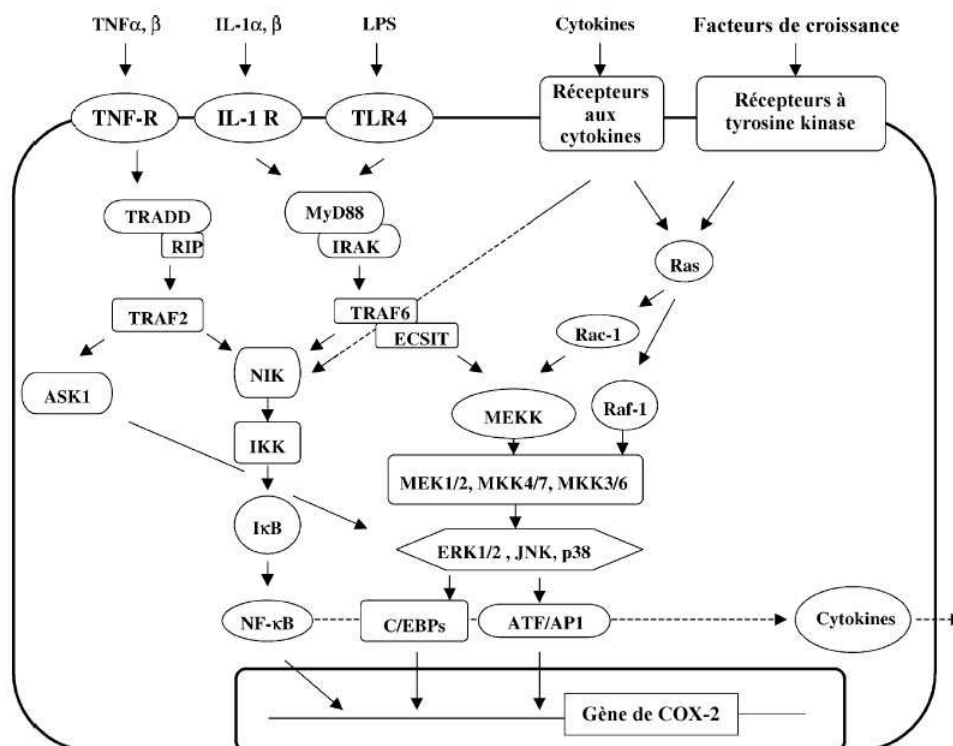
TNFα, β

IL-1α, β

LPS

Cytokines

Facteurs de croissance

TNF-R

IL-1 R

TLR4

Récepteurs aux cytokines

Récepteurs à tyrosine kinase

TRADD

RIP

MyD88

IRAK

Ras

TRAF2

TRAF6

ECSIT

Rac-1

ASK1

NIK

MEKK

Raf-1

IKK

MEK1/2, MKK4/7, MKK3/6

IκB

ERK1/2 , JNK, p38

NF-κB

C/EBPs

ATF/AP1

Cytokines

Gène de COX-2